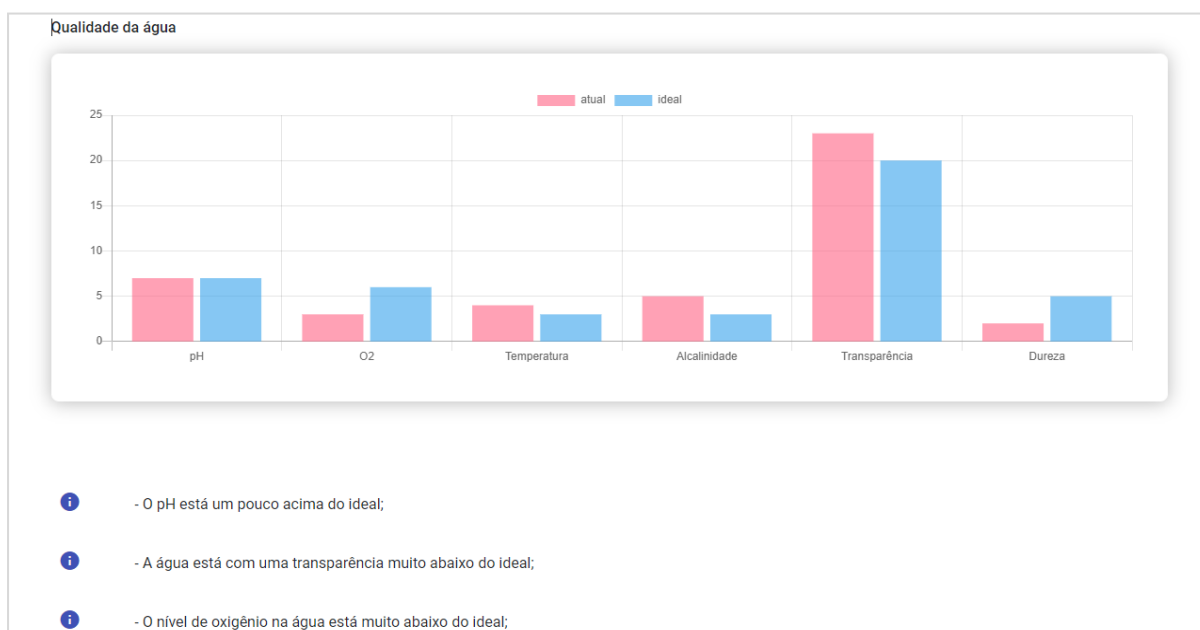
Qualidade da água

atual ideal

25
20
15
10
5
0

pH
O2
Temperatura
Alcalinidade
Transparência
Dureza

- O pH está um pouco acima do ideal;

- A água está com uma transparência muito abaixo do ideal;

- O nível de oxigênio na água está muito abaixo do ideal;